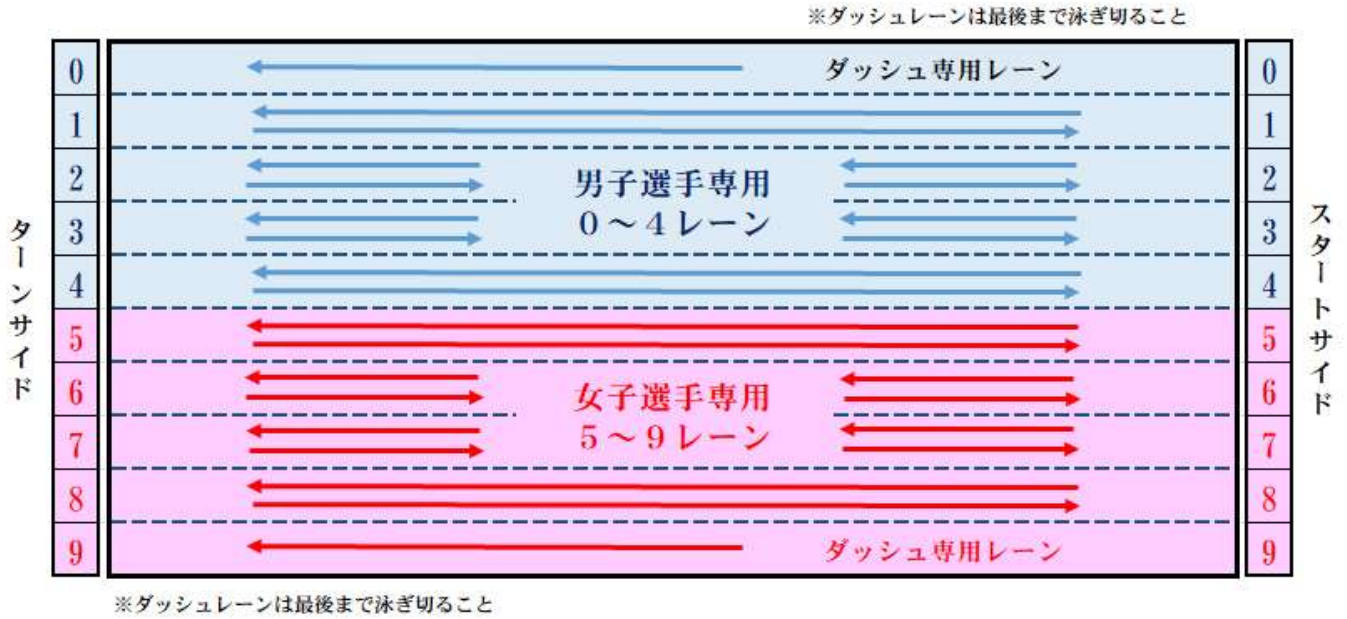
※ダッシュレーンは最後まで泳ぎ切ること

ターンサイド

0
1
2
3
4
5
6
7
8
9

ダッシュ専用レーン

男子選手専用
0～4レーン

女子選手専用
5～9レーン

ダッシュ専用レーン

0
1
2
3
4
5
6
7
8
9

スタートサイド

※ダッシュレーンは最後まで泳ぎ切ること